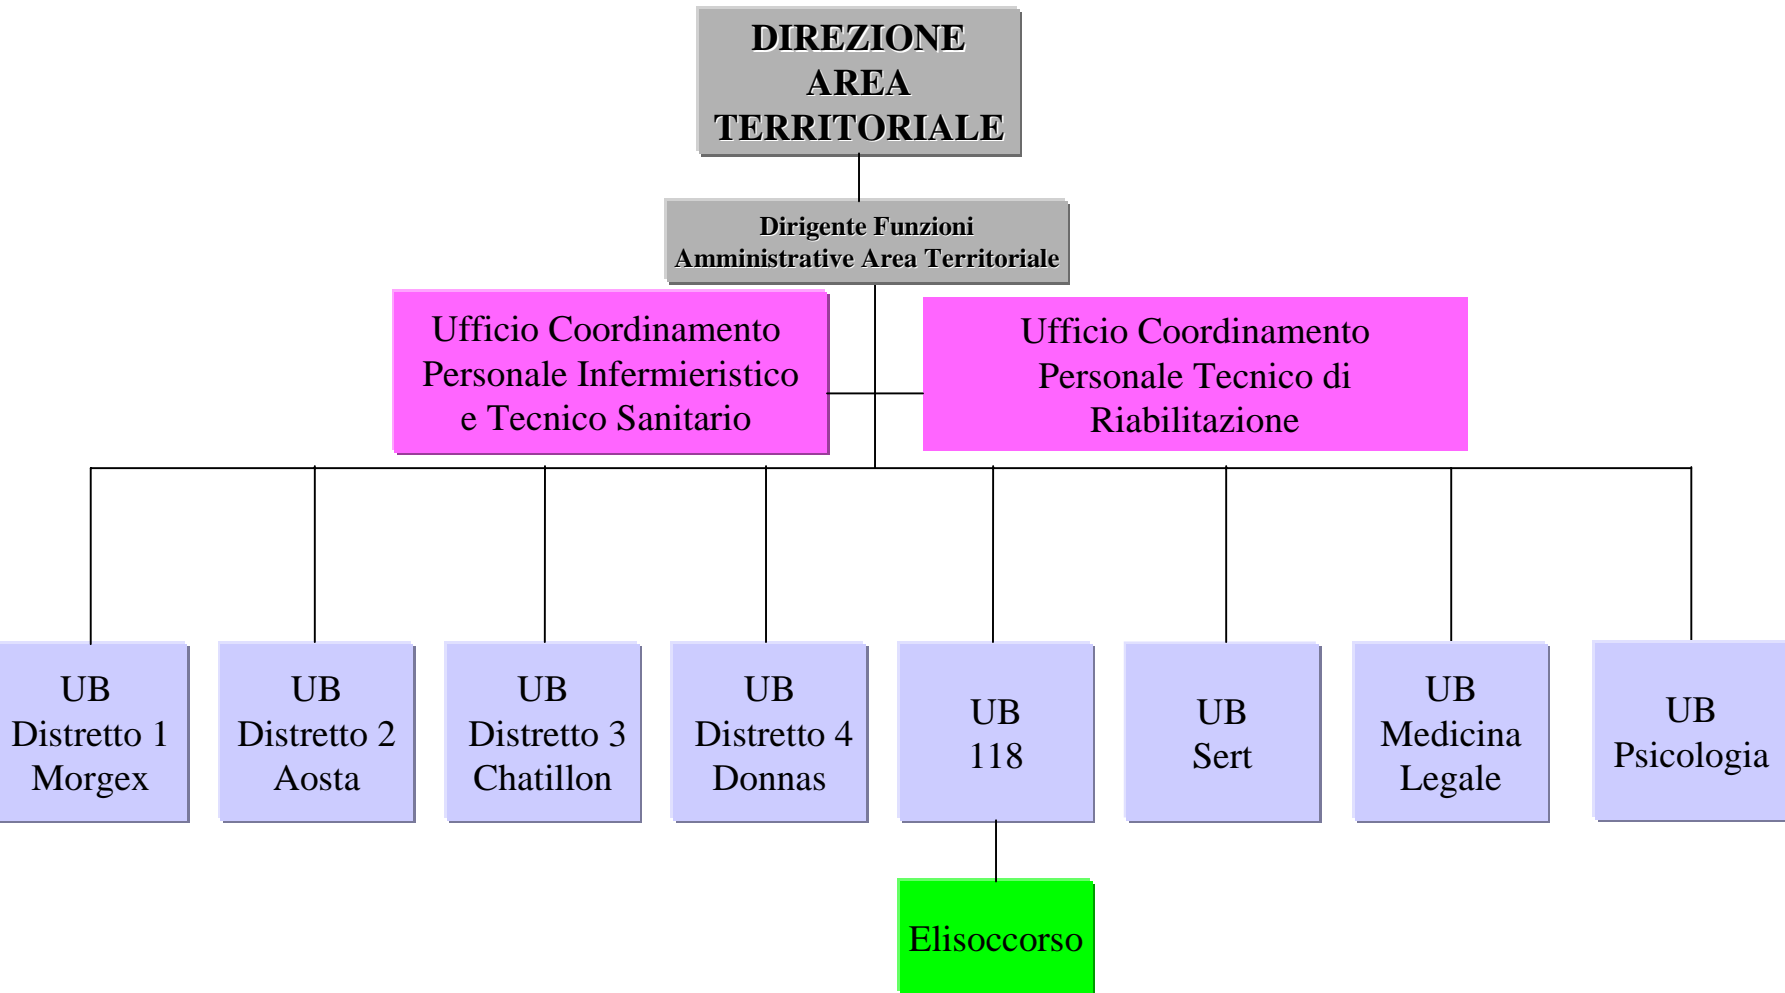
DIREZIONE AREA TERRITORIALE

Dirigente Funzioni Amministrative Area Territoriale

Ufficio Coordinamento Personale Infermieristico e Tecnico Sanitario

Ufficio Coordinamento Personale Tecnico di Riabilitazione

UB Distretto 1 Morgex

UB Distretto 2 Aosta

UB Distretto 3 Chatillon

UB Distretto 4 Donnas

UB 118

UB Sert

UB Medicina Legale

UB Psicologia

Elisoccorso